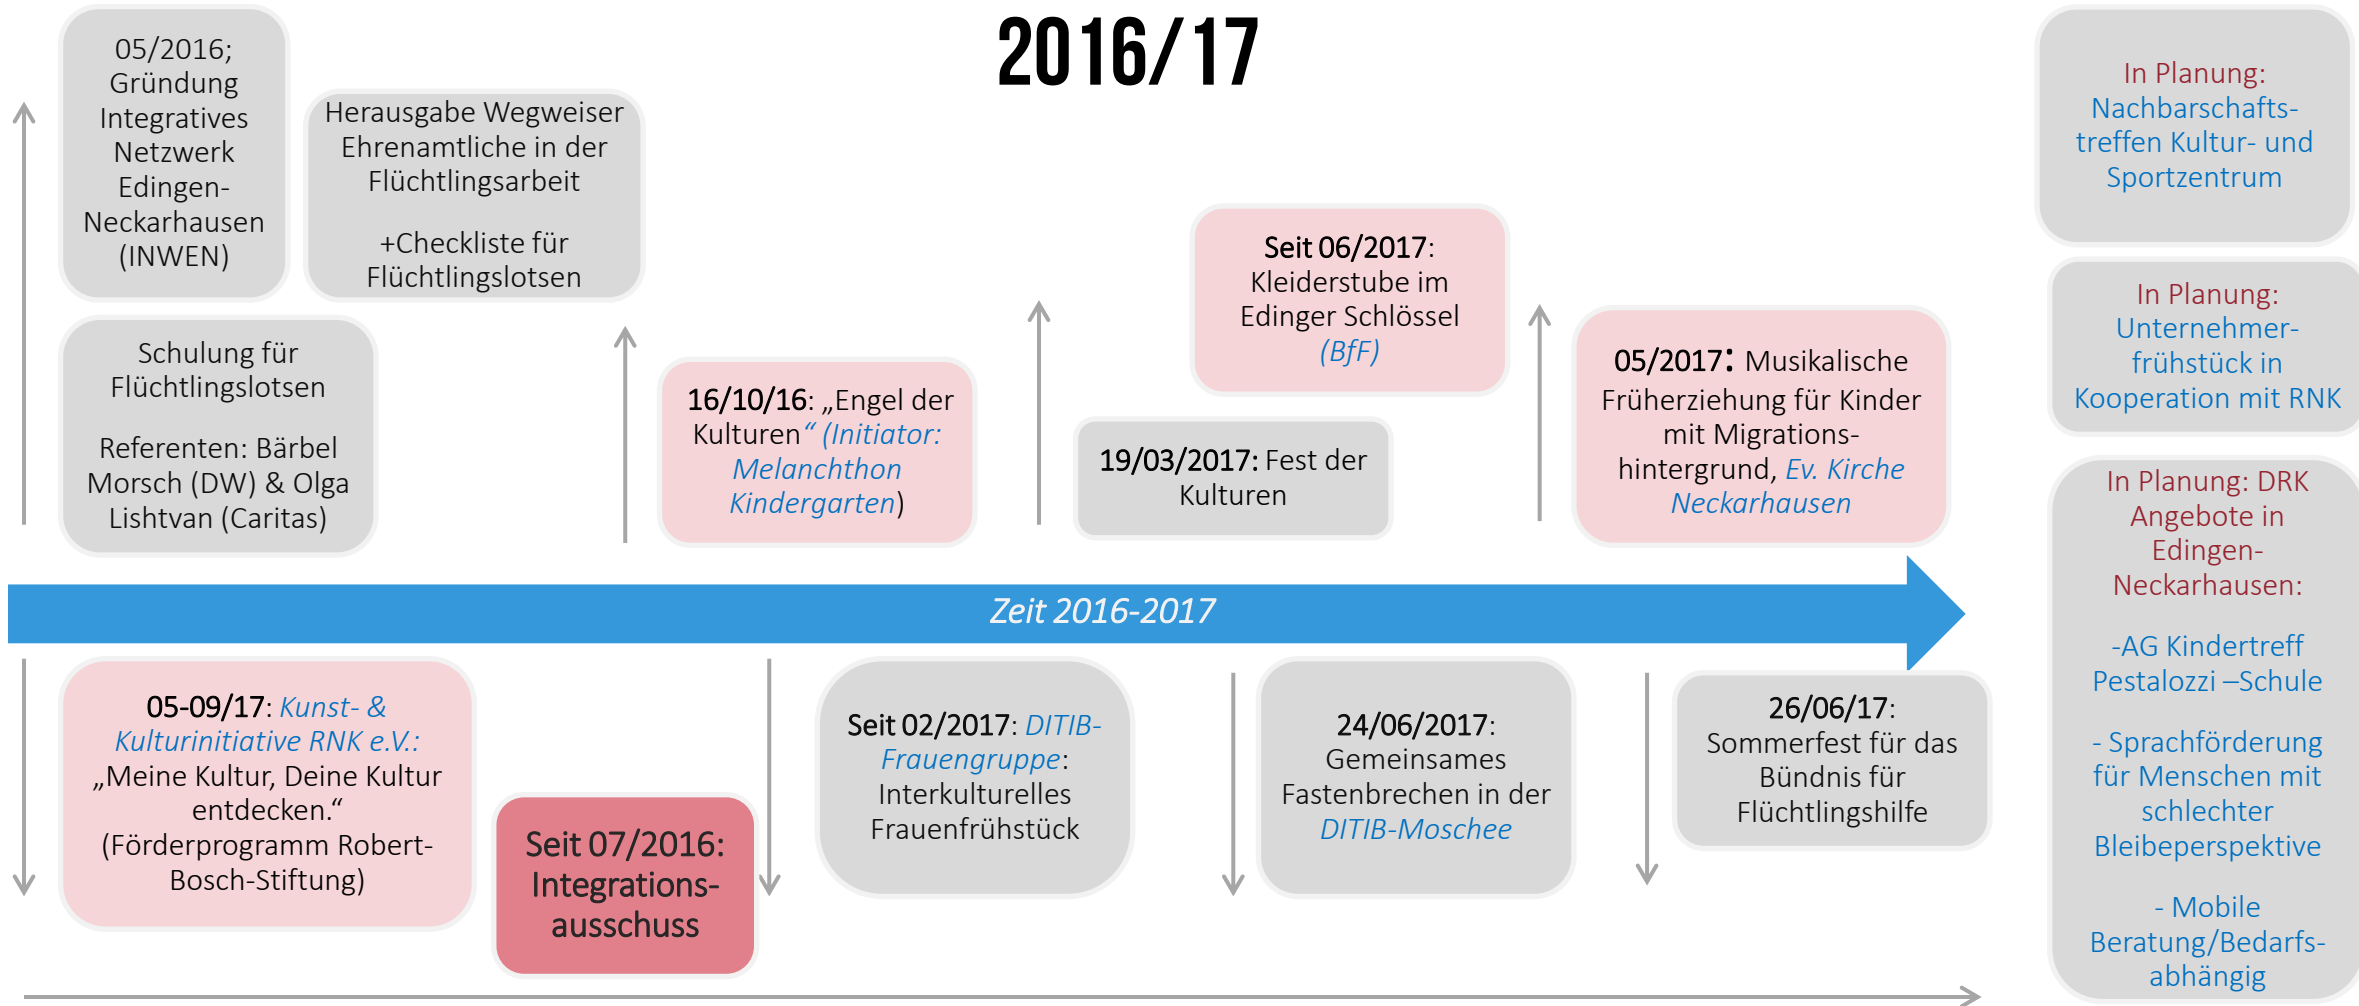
2016/17

05/2016; Gründung Integratives Netzwerk Edingen-Neckarhausen (INWEN)

Herausgabe Wegweiser Ehrenamtliche in der Flüchtlingsarbeit

+Checkliste für Flüchtlingslotsen

Schulung für Flüchtlingslotsen

Referenten: Bärbel Morsch (DW) & Olga Lishtvan (Caritas)

16/10/16: „Engel der Kulturen“ (Initiator: Melanchthon Kindergarten)

Seit 06/2017: Kleiderstube im Edinger Schlössel (BfF)

19/03/2017: Fest der Kulturen

05/2017: Musikalische Früherziehung für Kinder mit Migrationshintergrund, Ev. Kirche Neckarhausen

In Planung: Nachbarschaftstreffen Kultur- und Sportzentrum

In Planung: Unternehmerfrühstück in Kooperation mit RNK

In Planung: DRK Angebote in Edingen-Neckarhausen:

-AG Kindertreff Pestalozzi –Schule

- Sprachförderung für Menschen mit schlechter Bleibeperspektive

- Mobile Beratung/Bedarfsabhängig

Zeit 2016-2017

05-09/17: Kunst- & Kulturinitiative RNK e.V.: „Meine Kultur, Deine Kultur entdecken.“ (Förderprogramm Robert-Bosch-Stiftung)

Seit 07/2016: Integrationsausschuss

Seit 02/2017: DITIB-Frauengruppe: Interkulturelles Frauenfrühstück

24/06/2017: Gemeinsames Fastenbrechen in der DITIB-Moschee

26/06/17: Sommerfest für das Bündnis für Flüchtlingshilfe